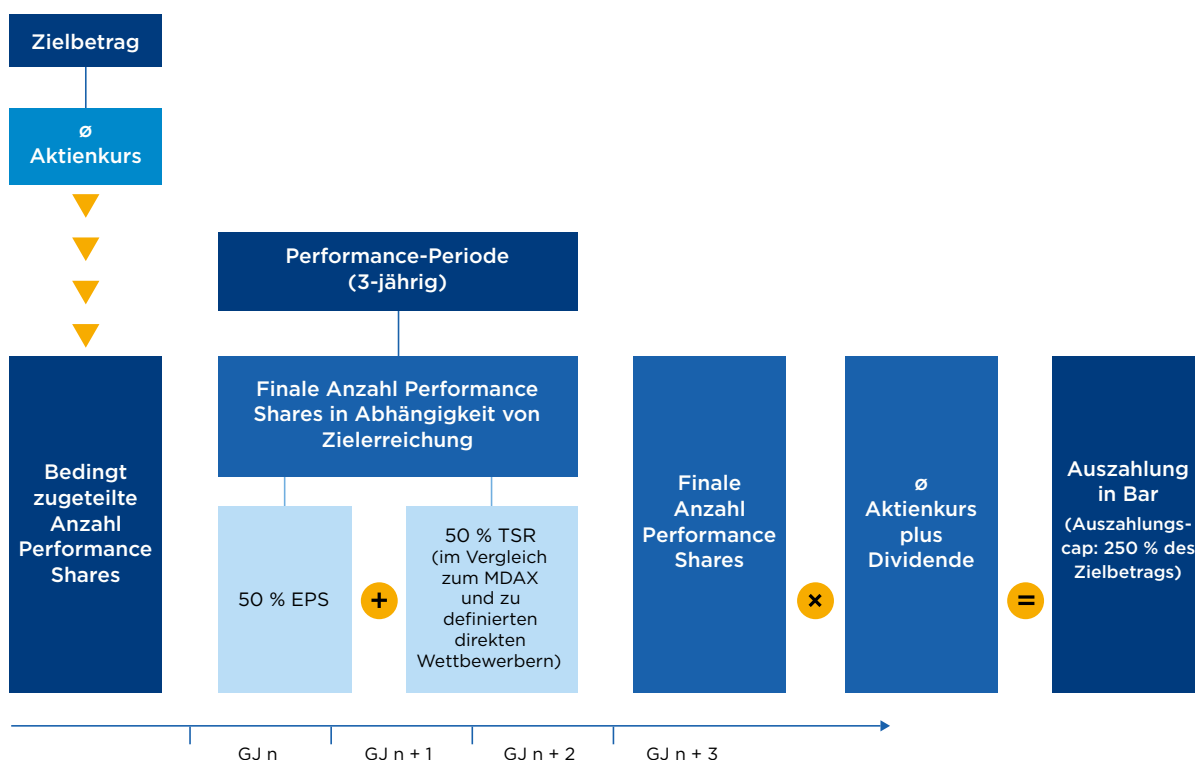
Zielbetrag

ø Aktienkurs

Performance-Periode (3-jährig)

Bedingt zugeteilte Anzahl Performance Shares

Finale Anzahl Performance Shares in Abhängigkeit von Zielerreichung

50 % EPS

+

50 % TSR (im Vergleich zum MDAX und zu definierten direkten Wettbewerbern)

Finale Anzahl Performance Shares

×

ø Aktienkurs plus Dividende

=

Auszahlung in Bar

(Auszahlungscap: 250 % des Zielbetrags)

GJ n

GJ n + 1

GJ n + 2

GJ n + 3